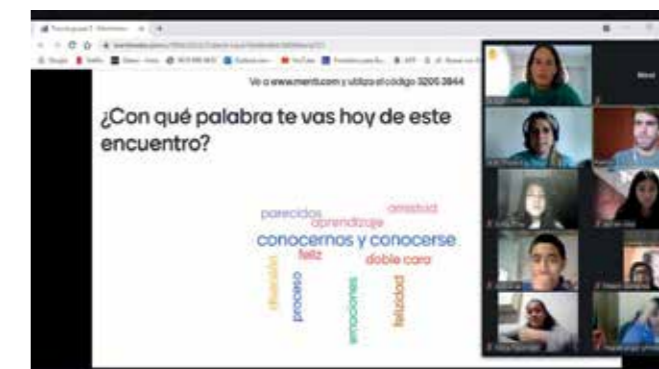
Ve a www.menti.com y utiliza el código 3205 3844

¿Con qué palabra te vas hoy de este encuentro?

parecidos
amistad
aprendizaje
conocernos y conocerse
feliz
doble cara
diversión
proceso
emociones
felicidad